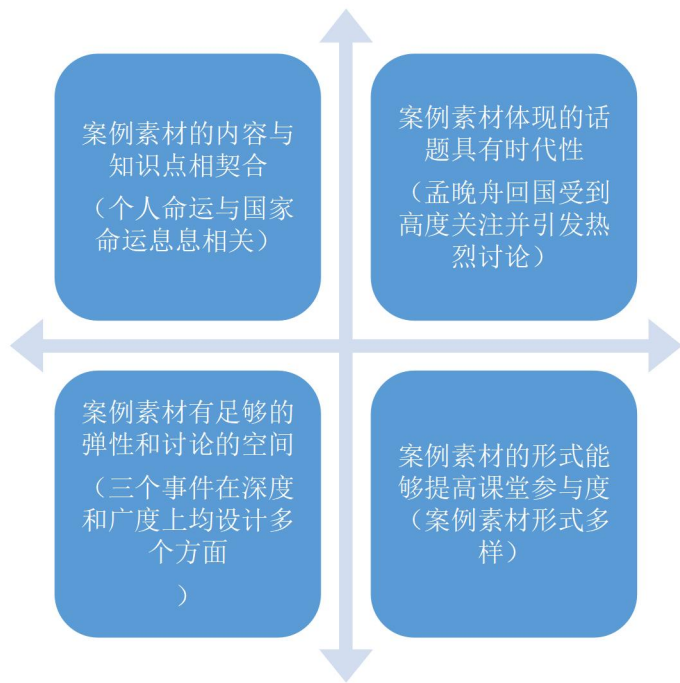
案例素材的内容与知识点相契合

（个人命运与国家命运息息相关）

案例素材体现的话题具有时代性

（孟晚舟回国受到高度关注并引发热烈讨论）

案例素材有足够的弹性和讨论的空间

（三个事件在深度和广度上均设计多个方面

）

案例素材的形式能够提高课堂参与度

（案例素材形式多样）